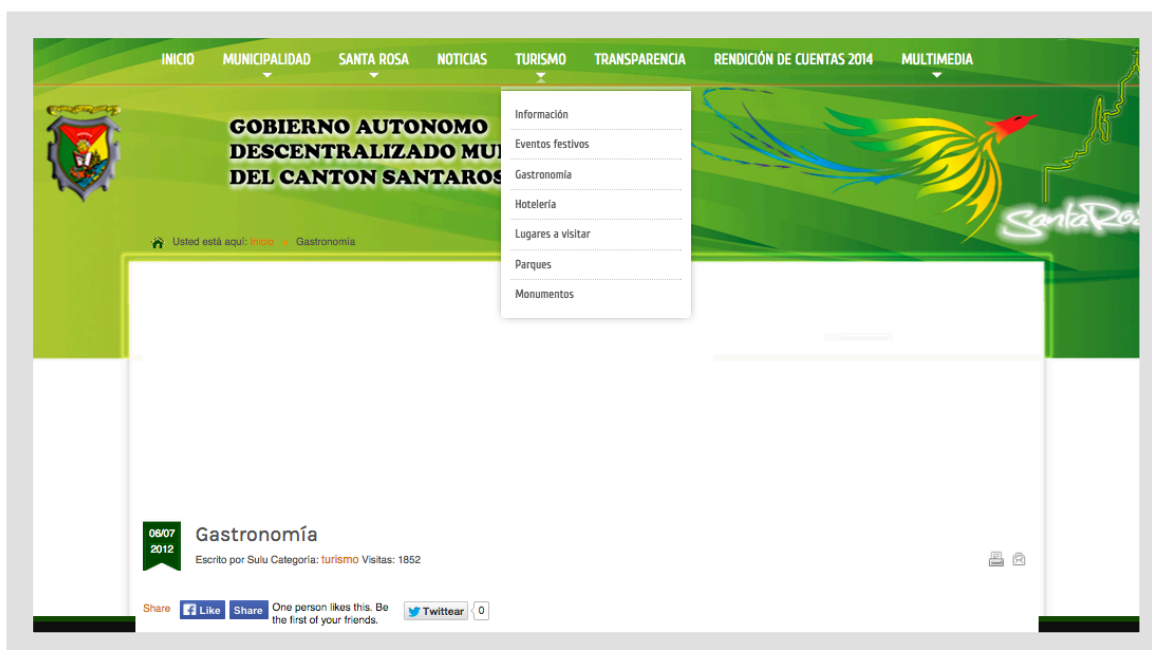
INICIO MUNICIPALIDAD SANTA ROSA NOTICIAS TURISMO TRANSPARENCIA RENDICIÓN DE CUENTAS 2014 MULTIMEDIA

Información
Eventos festivos
Gastronomía
Hotelería
Lugares a visitar
Parques
Monumentos

GOBIERNO AUTONOMO DESCENTRALIZADO MU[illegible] DEL CANTON SANTAROS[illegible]

SantaRos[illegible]

Usted está aquí: Inicio » Gastronomía

06/07 2012

Gastronomía

Escrito por Sulu Categoría: turismo Visitas: 1852

Share Like Share One person likes this. Be the first of your friends. Twittear 0